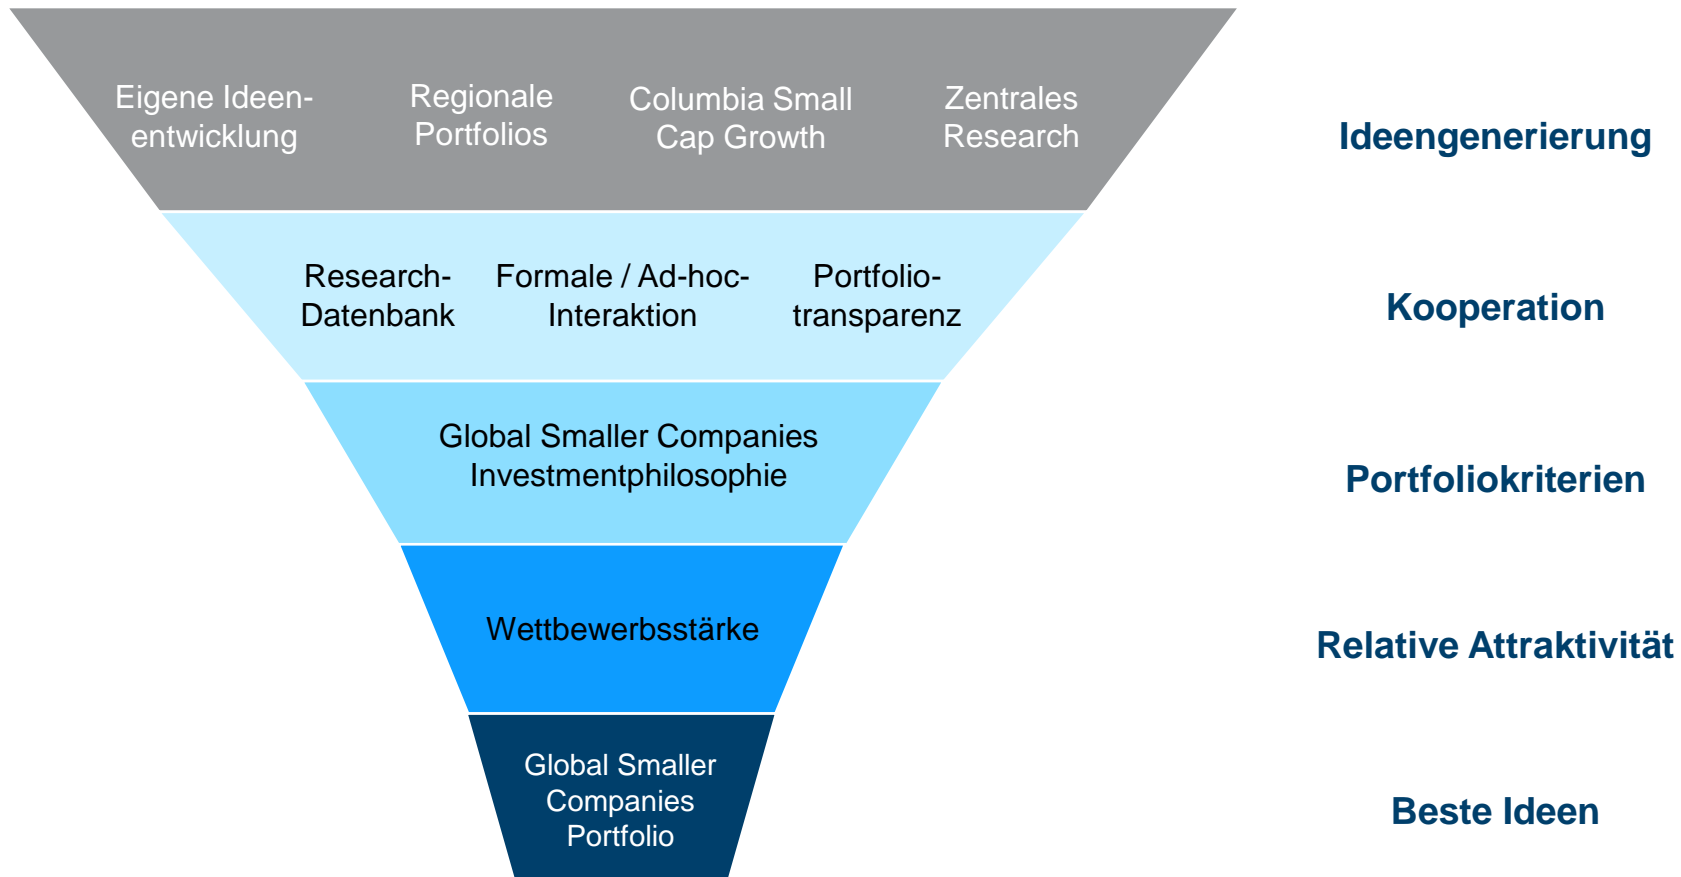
Eigene Ideenentwicklung

Regionale Portfolios

Columbia Small Cap Growth

Zentrales Research

Ideengenerierung

Research-Datenbank

Formale / Ad-hoc-Interaktion

Portfoliotransparenz

Kooperation

Global Smaller Companies Investmentphilosophie

Portfoliokriterien

Wettbewerbsstärke

Relative Attraktivität

Global Smaller Companies Portfolio

Beste Ideen